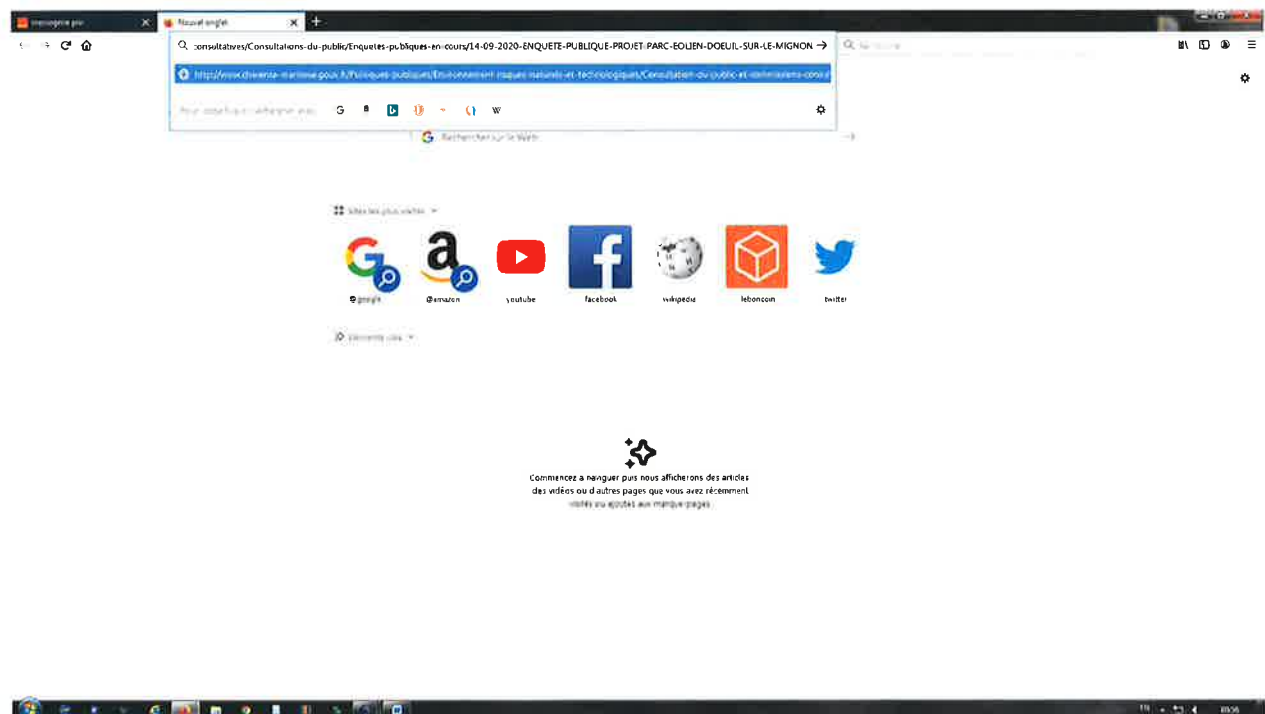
messagerie pro
Nouvel onglet
:onsultatives/Consultations-du-public/Enquetes-publiques-en-cours/14-09-2020-ENQUETE-PUBLIQUE-PROJET-PARC-EOLIEN-DOEUIL-SUR-LE-MIGNON
http://www.charente-maritime.gouv.fr/Politiques-publiques/Environnement-risques-naturels-et-technologiques/Consultation-du-public-et-commissions-cons
Pour cette fois, rechercher avec :
Rechercher sur le Web
Sites les plus visités
@google
@amazon
youtube
facebook
wikipedia
leboncoin
twitter
Éléments clés
Commencez à naviguer puis nous afficherons des articles des vidéos ou d'autres pages que vous avez récemment visités ou ajoutés aux marque-pages